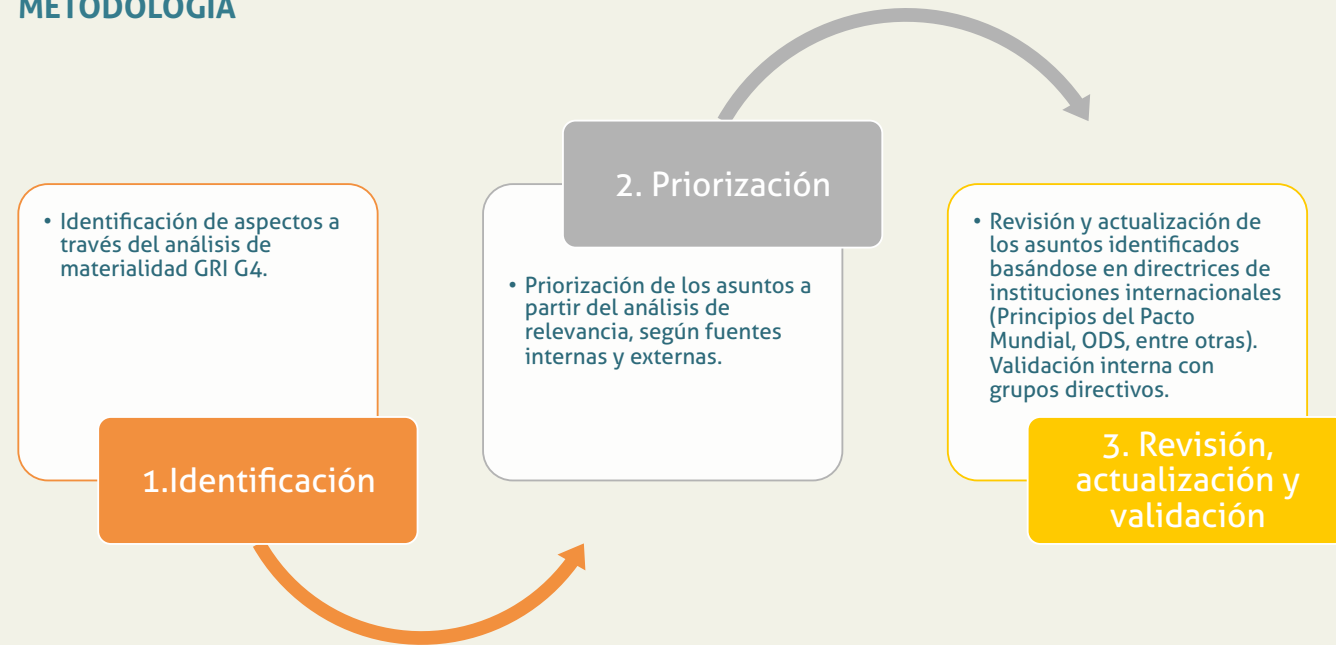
METODOLOGÍA

• Identificación de aspectos a través del análisis de materialidad GRI G4.

1.Identificación

2. Priorización

• Priorización de los asuntos a partir del análisis de relevancia, según fuentes internas y externas.

• Revisión y actualización de los asuntos identificados basándose en directrices de instituciones internacionales (Principios del Pacto Mundial, ODS, entre otras). Validación interna con grupos directivos.

3. Revisión, actualización y validación